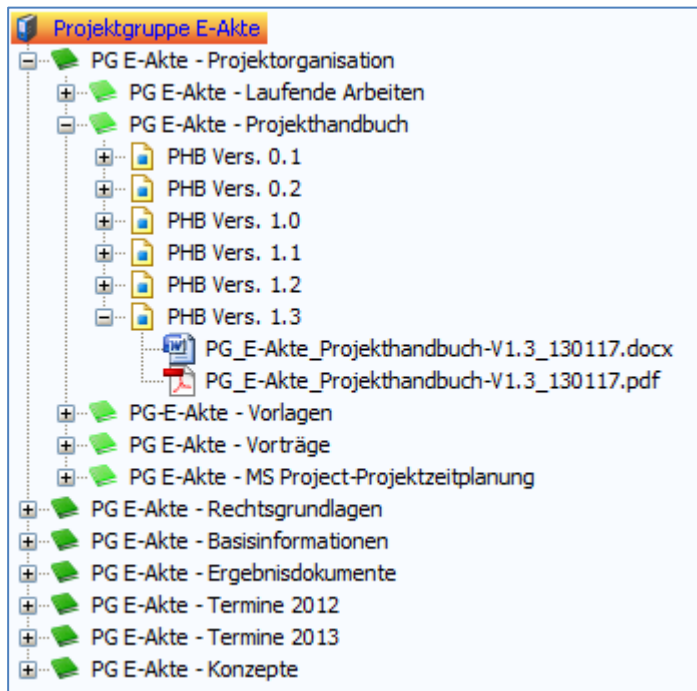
Projektgruppe E-Akte
PG E-Akte - Projektorganisation
PG E-Akte - Laufende Arbeiten
PG E-Akte - Projekthandbuch
PHB Vers. 0.1
PHB Vers. 0.2
PHB Vers. 1.0
PHB Vers. 1.1
PHB Vers. 1.2
PHB Vers. 1.3
PG_E-Akte_Projekthandbuch-V1.3_130117.docx
PG_E-Akte_Projekthandbuch-V1.3_130117.pdf
PG-E-Akte - Vorlagen
PG E-Akte - Vorträge
PG E-Akte - MS Project-Projektzeitplanung
PG E-Akte - Rechtsgrundlagen
PG E-Akte - Basisinformationen
PG E-Akte - Ergebnisdokumente
PG E-Akte - Termine 2012
PG E-Akte - Termine 2013
PG E-Akte - Konzepte